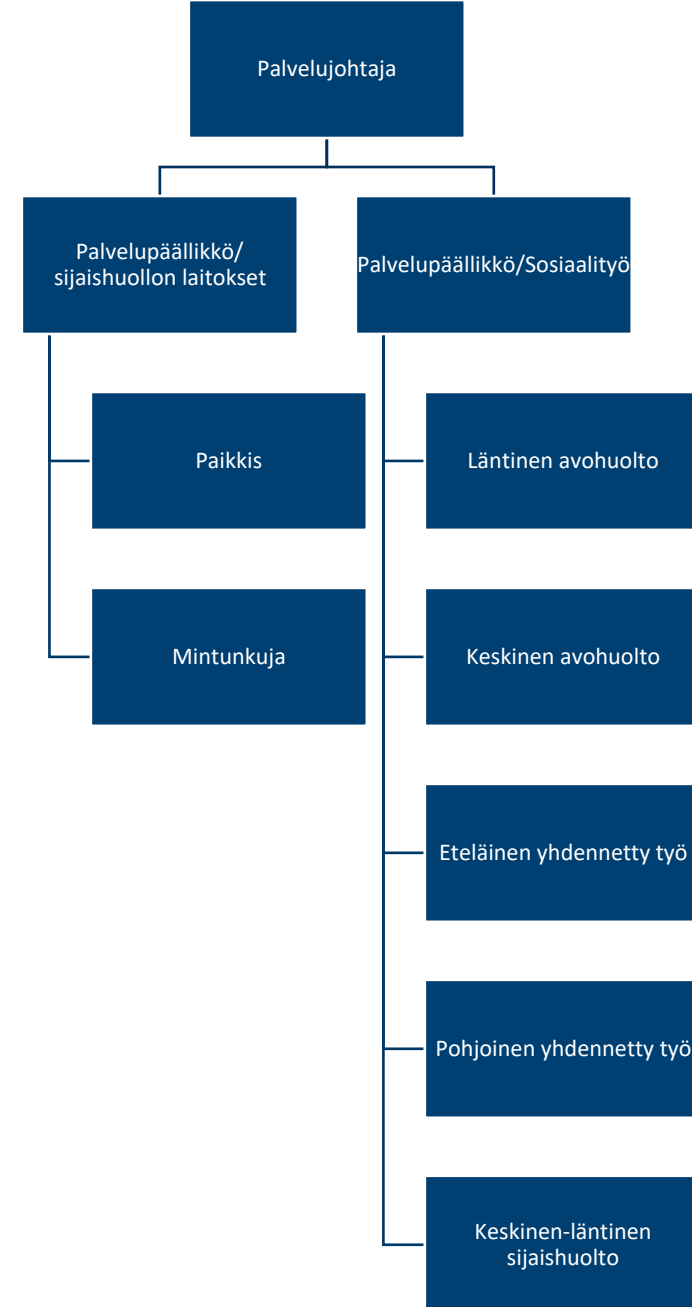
Palvelujohtaja

Palvelupäällikkö/ sijaishuollon laitokset

Palvelupäällikkö/Sosiaalityö

Paikkis

Mintunkuja

Läntinen avohuolto

Keskinen avohuolto

Eteläinen yhdennetty työ

Pohjoinen yhdennetty työ

Keskinen-läntinen sijaishuolto